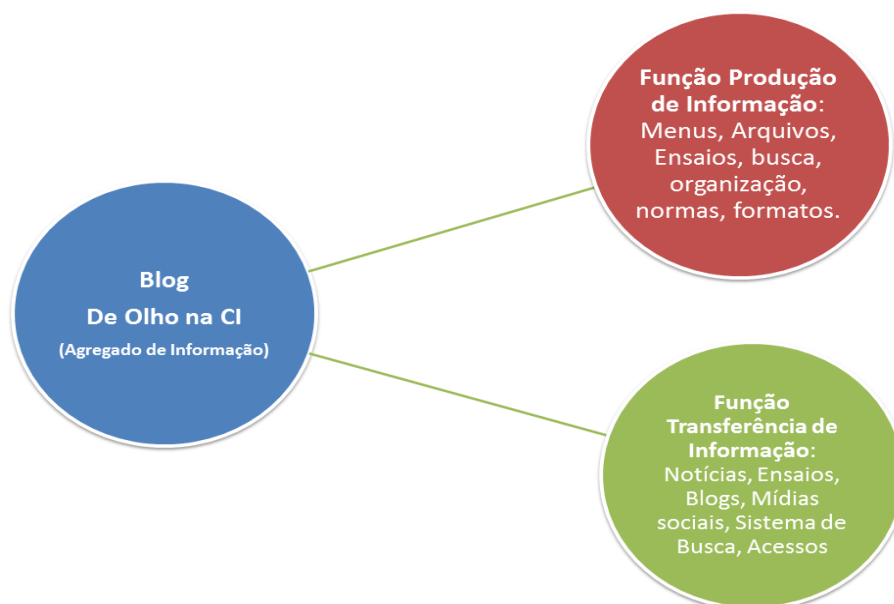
Blog
De Olho na CI
(Agregado de Informação)

Função Produção de Informação: Menus, Arquivos, Ensaios, busca, organização, normas, formatos.

Função Transferência de Informação: Notícias, Ensaios, Blogs, Mídias sociais, Sistema de Busca, Acessos